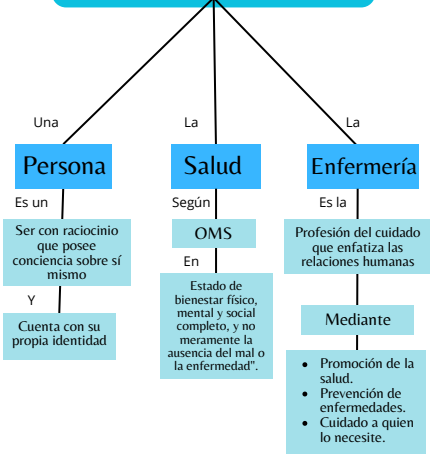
Una

Persona

Es un

Ser con raciocinio que posee conciencia sobre sí mismo

Y

Cuenta con su propia identidad

La

Salud

Según

OMS

En

Estado de bienestar físico, mental y social completo, y no meramente la ausencia del mal o la enfermedad".

La

Enfermería

Es la

Profesión del cuidado que enfatiza las relaciones humanas

Mediante

- Promoción de la salud.
- Prevención de enfermedades.
- Cuidado a quien lo necesite.